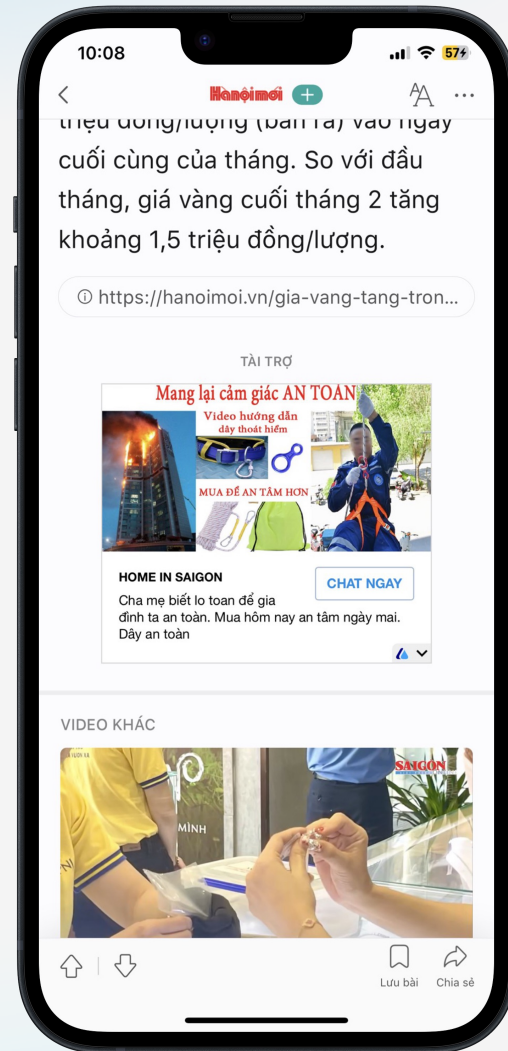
10:08

57

Hànộimới

triệu đồng/lượng (bán ra) vào ngày cuối cùng của tháng. So với đầu tháng, giá vàng cuối tháng 2 tăng khoảng 1,5 triệu đồng/lượng.

ⓘ https://hanoimoi.vn/gia-vang-tang-tron...

TÀI TRỢ

Mang lại cảm giác AN TOÀN

Video hướng dẫn dây thoát hiểm

MUA ĐỂ AN TÂM HƠN

HOME IN SAIGON

CHAT NGAY

Cha mẹ biết lo toan để gia đình ta an toàn. Mua hôm nay an tâm ngày mai. Dây an toàn

VIDEO KHÁC

SAIGON

MINH

Lưu bài

Chia sẻ